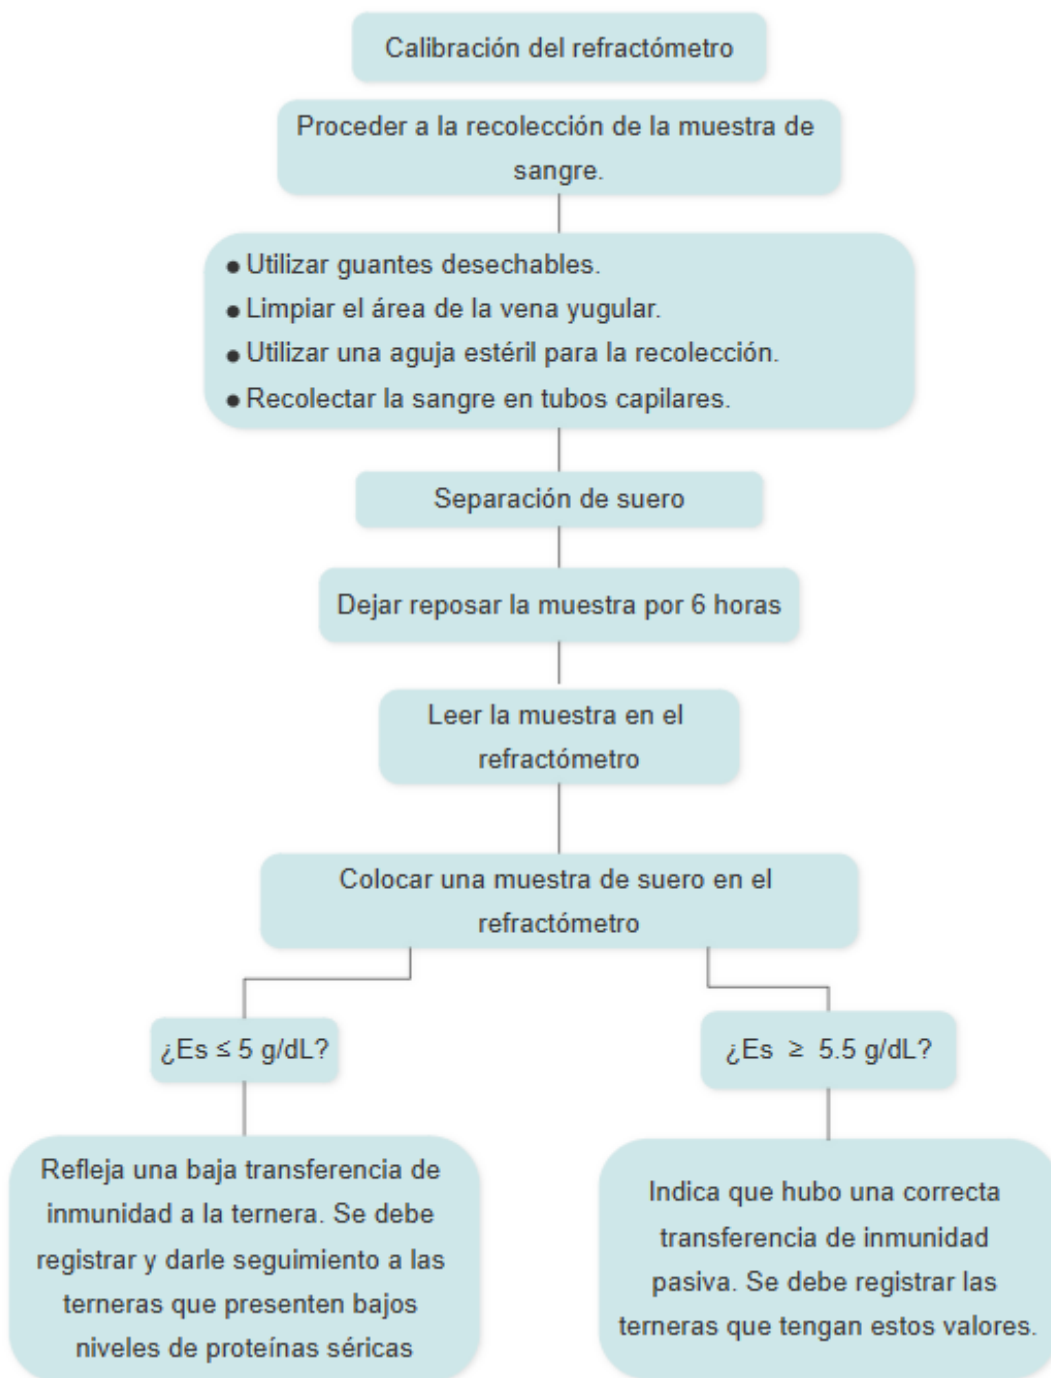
Calibración del refractómetro

Proceder a la recolección de la muestra de sangre.

• Utilizar guantes desechables.
• Limpiar el área de la vena yugular.
• Utilizar una aguja estéril para la recolección.
• Recolectar la sangre en tubos capilares.

Separación de suero

Dejar reposar la muestra por 6 horas

Leer la muestra en el refractómetro

Colocar una muestra de suero en el refractómetro

¿Es ≤ 5 g/dL?

¿Es ≥ 5.5 g/dL?

Refleja una baja transferencia de inmunidad a la ternera. Se debe registrar y darle seguimiento a las terneras que presenten bajos niveles de proteínas séricas

Indica que hubo una correcta transferencia de inmunidad pasiva. Se debe registrar las terneras que tengan estos valores.